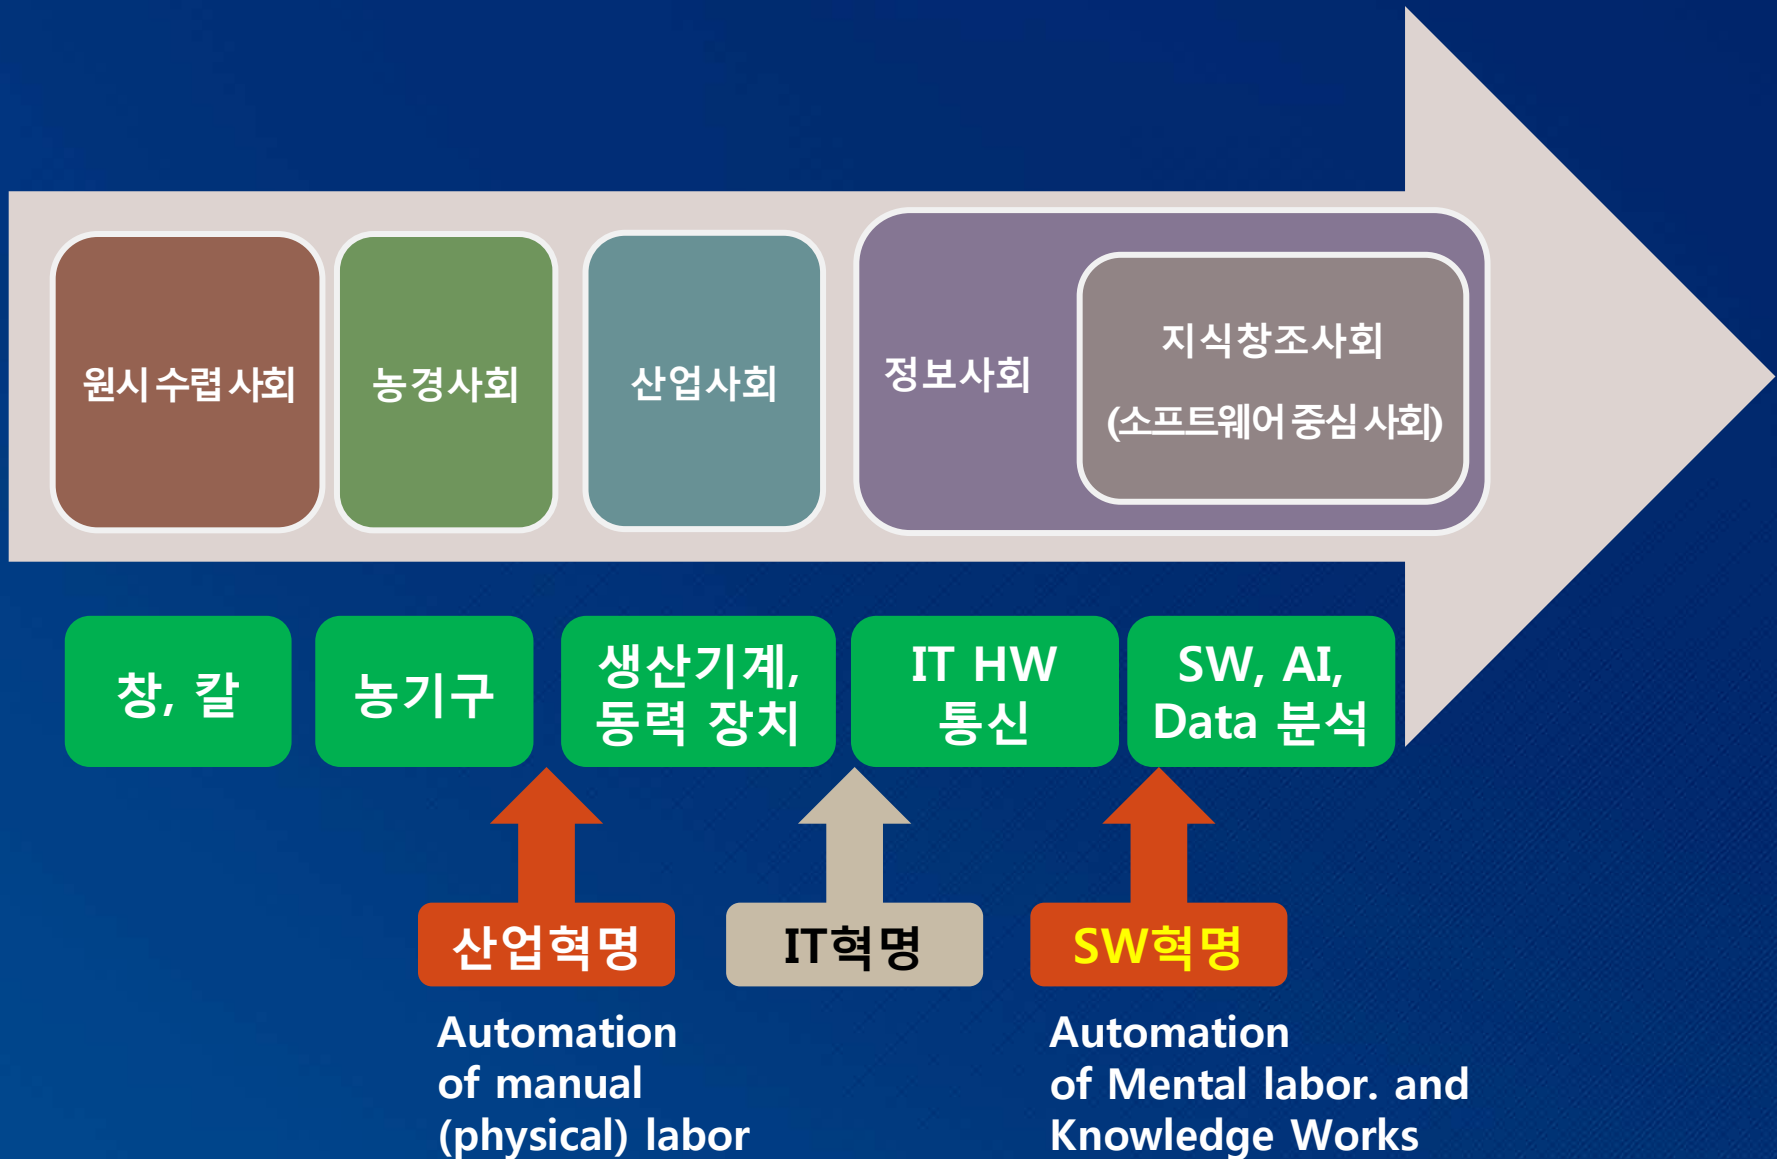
원시 수렵 사회

농경사회

산업사회

정보사회

지식창조사회

(소프트웨어 중심 사회)

창, 칼

농기구

생산기계, 동력 장치

IT HW 통신

SW, AI, Data 분석

산업혁명

IT혁명

SW혁명

Automation of manual (physical) labor

Automation of Mental labor. and Knowledge Works